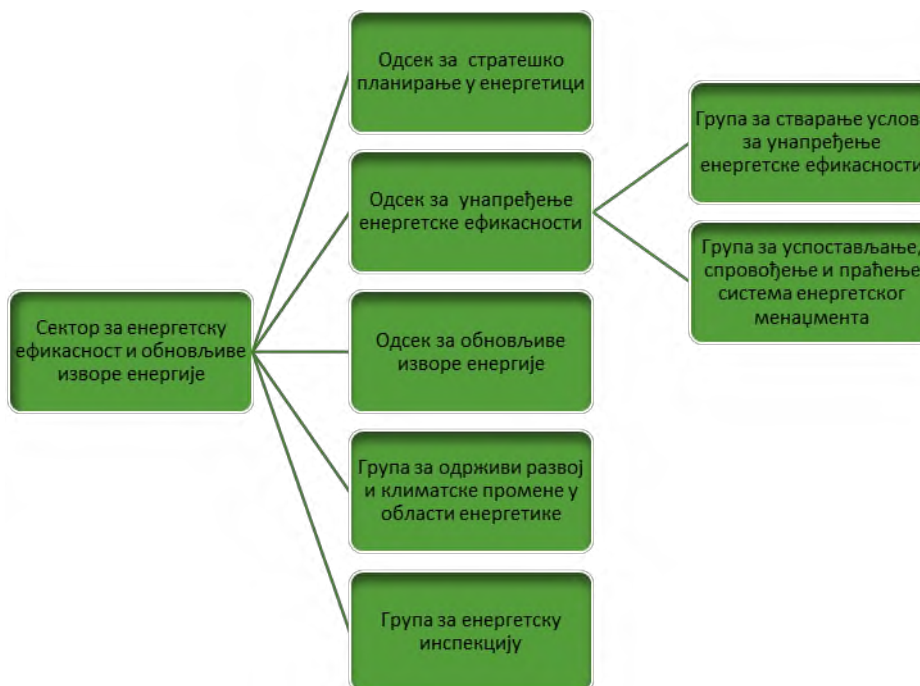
Сектор за енергетску ефикасност и обновљиве изворе енергије

Одсек за стратешко планирање у енергетици

Одсек за унапређење енергетске ефикасности

Група за стварање услов за унапређење енергетске ефикасности

Група за успостављање, спровођење и праћење система енергетског менаџмента

Одсек за обновљиве изворе енергије

Група за одрживи развој и климатске промене у области енергетике

Група за енергетску инспекцију